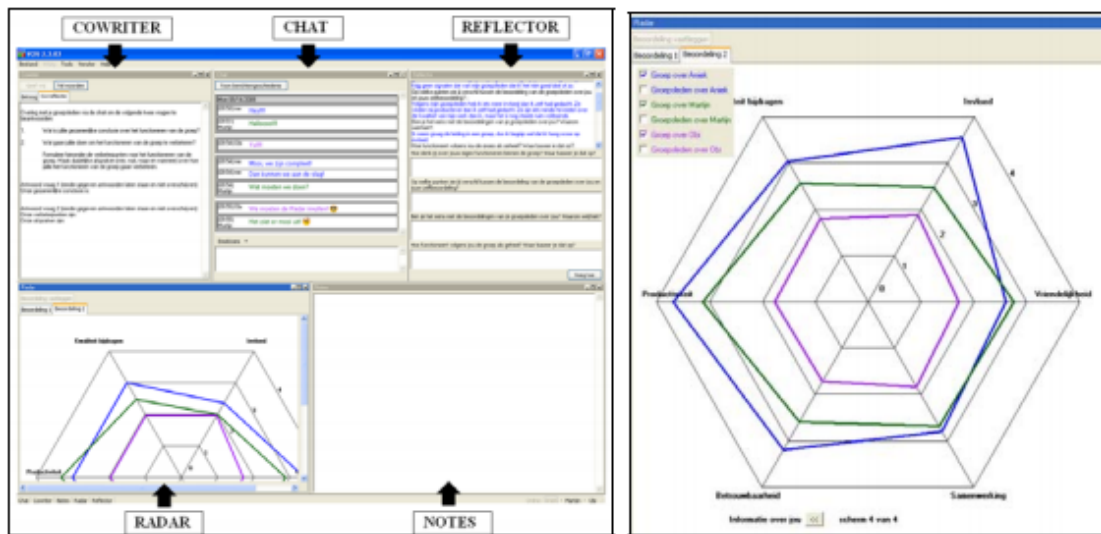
COWRITER

CHAT

REFLECTOR

RADAR

NOTES

Radar

Beoordeling 1 | Beoordeling 2

Groep over Arsek
Groepsleden over Arsek
Groep over Martijn
Groepsleden over Martijn
Groep over Ole
Groepsleden over Ole

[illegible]eit bijdragen

Invloed

Vriendelijkheid

Samenwerking

Betrouwbaarheid

Productiviteit

0
1
2
3
4

Informatie over jou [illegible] scherm 4 van 4